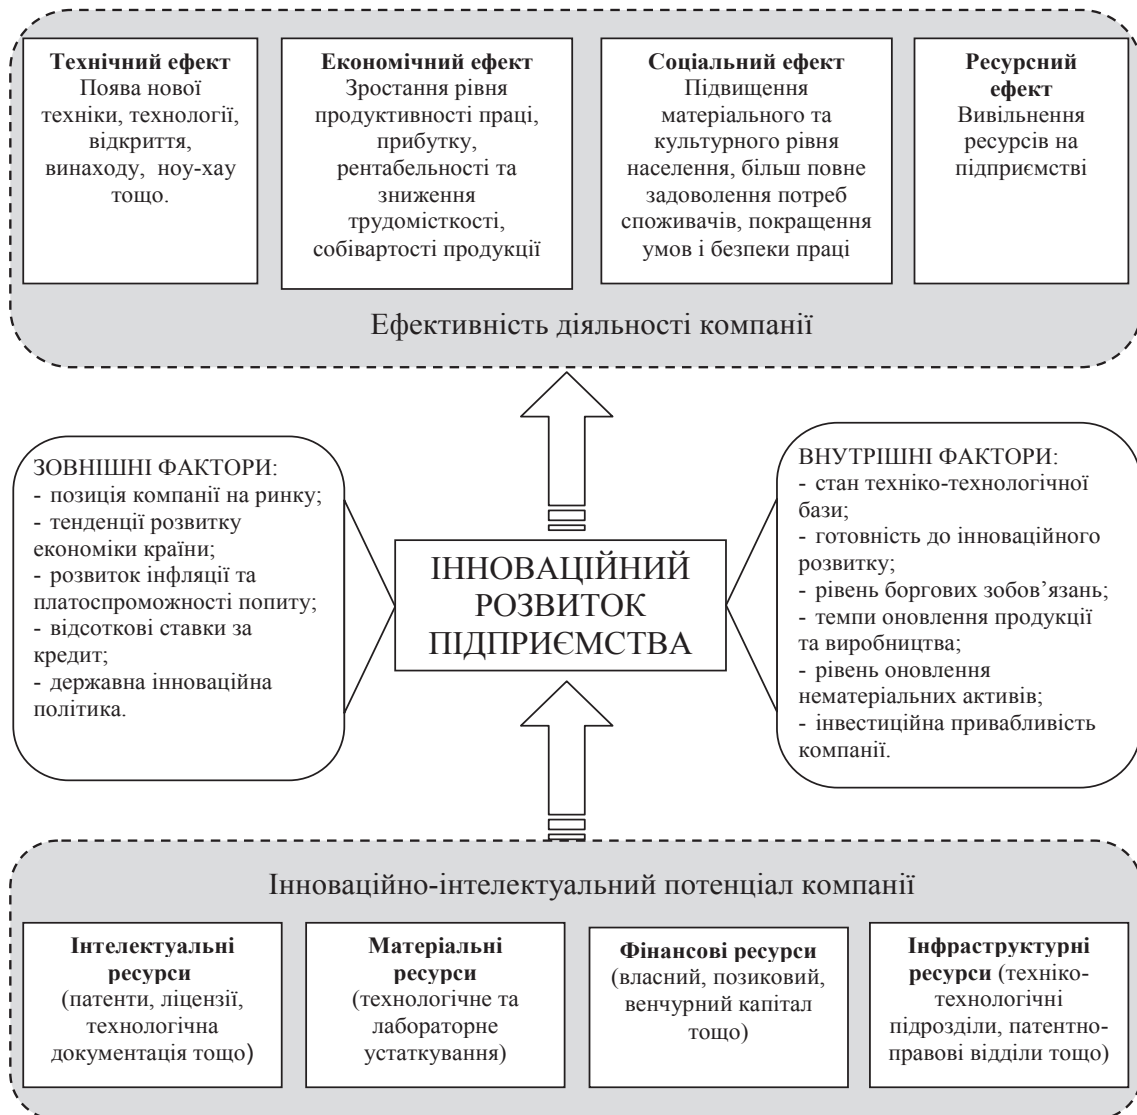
**Технічний ефект**
Поява нової техніки, технології, відкриття, винаходу, ноу-хау тощо.

**Економічний ефект**
Зростання рівня продуктивності праці, прибутку, рентабельності та зниження трудомісткості, собівартості продукції

**Соціальний ефект**
Підвищення матеріального та культурного рівня населення, більш повне задоволення потреб споживачів, покращення умов і безпеки праці

**Ресурсний ефект**
Вивільнення ресурсів на підприємстві

Ефективність діяльності компанії

ЗОВНІШНІ ФАКТОРИ:
- позиція компанії на ринку;
- тенденції розвитку економіки країни;
- розвиток інфляції та платоспроможності попиту;
- відсоткові ставки за кредит;
- державна інноваційна політика.

ІННОВАЦІЙНИЙ РОЗВИТОК ПІДПРИЄМСТВА

ВНУТРІШНІ ФАКТОРИ:
- стан техніко-технологічної бази;
- готовність до інноваційного розвитку;
- рівень боргових зобов’язань;
- темпи оновлення продукції та виробництва;
- рівень оновлення нематеріальних активів;
- інвестиційна привабливість компанії.

Інноваційно-інтелектуальний потенціал компанії

**Інтелектуальні ресурси** (патенти, ліцензії, технологічна документація тощо)

**Матеріальні ресурси** (технологічне та лабораторне устаткування)

**Фінансові ресурси** (власний, позиковий, венчурний капітал тощо)

**Інфраструктурні ресурси** (техніко-технологічні підрозділи, патентно-правові відділи тощо)